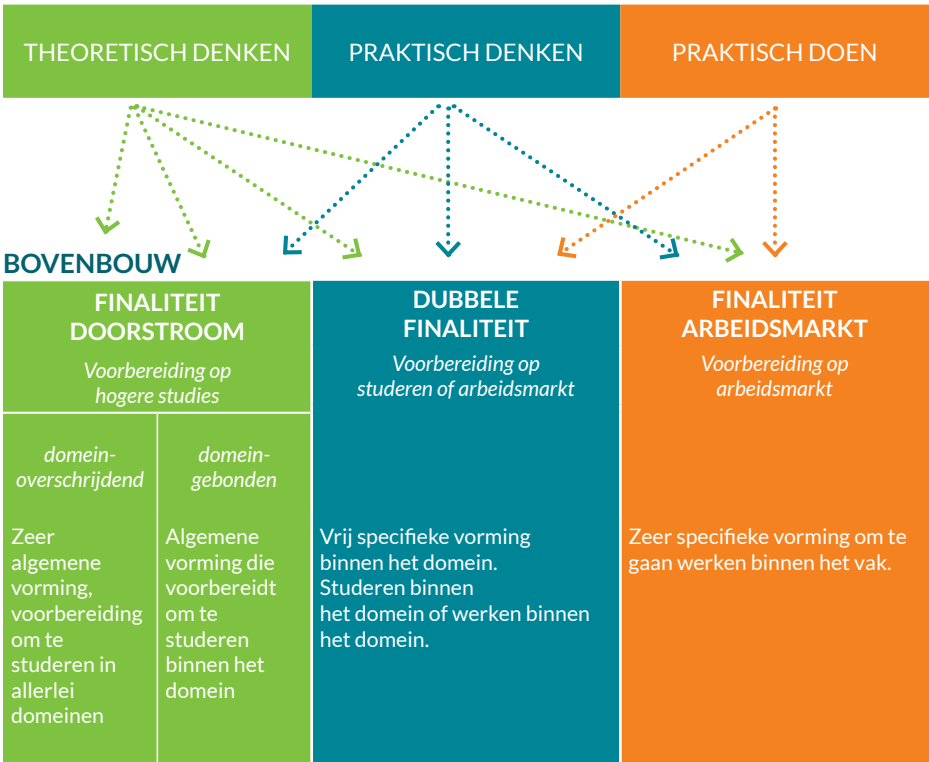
THEORETISCH DENKEN

PRAKTISCH DENKEN

PRAKTISCH DOEN

BOVENBOUW

FINALITEIT DOORSTROOM

Voorbereiding op hogere studies

domein-overschrijdend

Zeer algemene vorming, voorbereiding om te studeren in allerlei domeinen

domein-gebonden

Algemene vorming die voorbereidt om te studeren binnen het domein

DUBBELE FINALITEIT

Voorbereiding op studeren of arbeidsmarkt

Vrij specifieke vorming binnen het domein. Studeren binnen het domein of werken binnen het domein.

FINALITEIT ARBEIDSMARKT

Voorbereiding op arbeidsmarkt

Zeer specifieke vorming om te gaan werken binnen het vak.